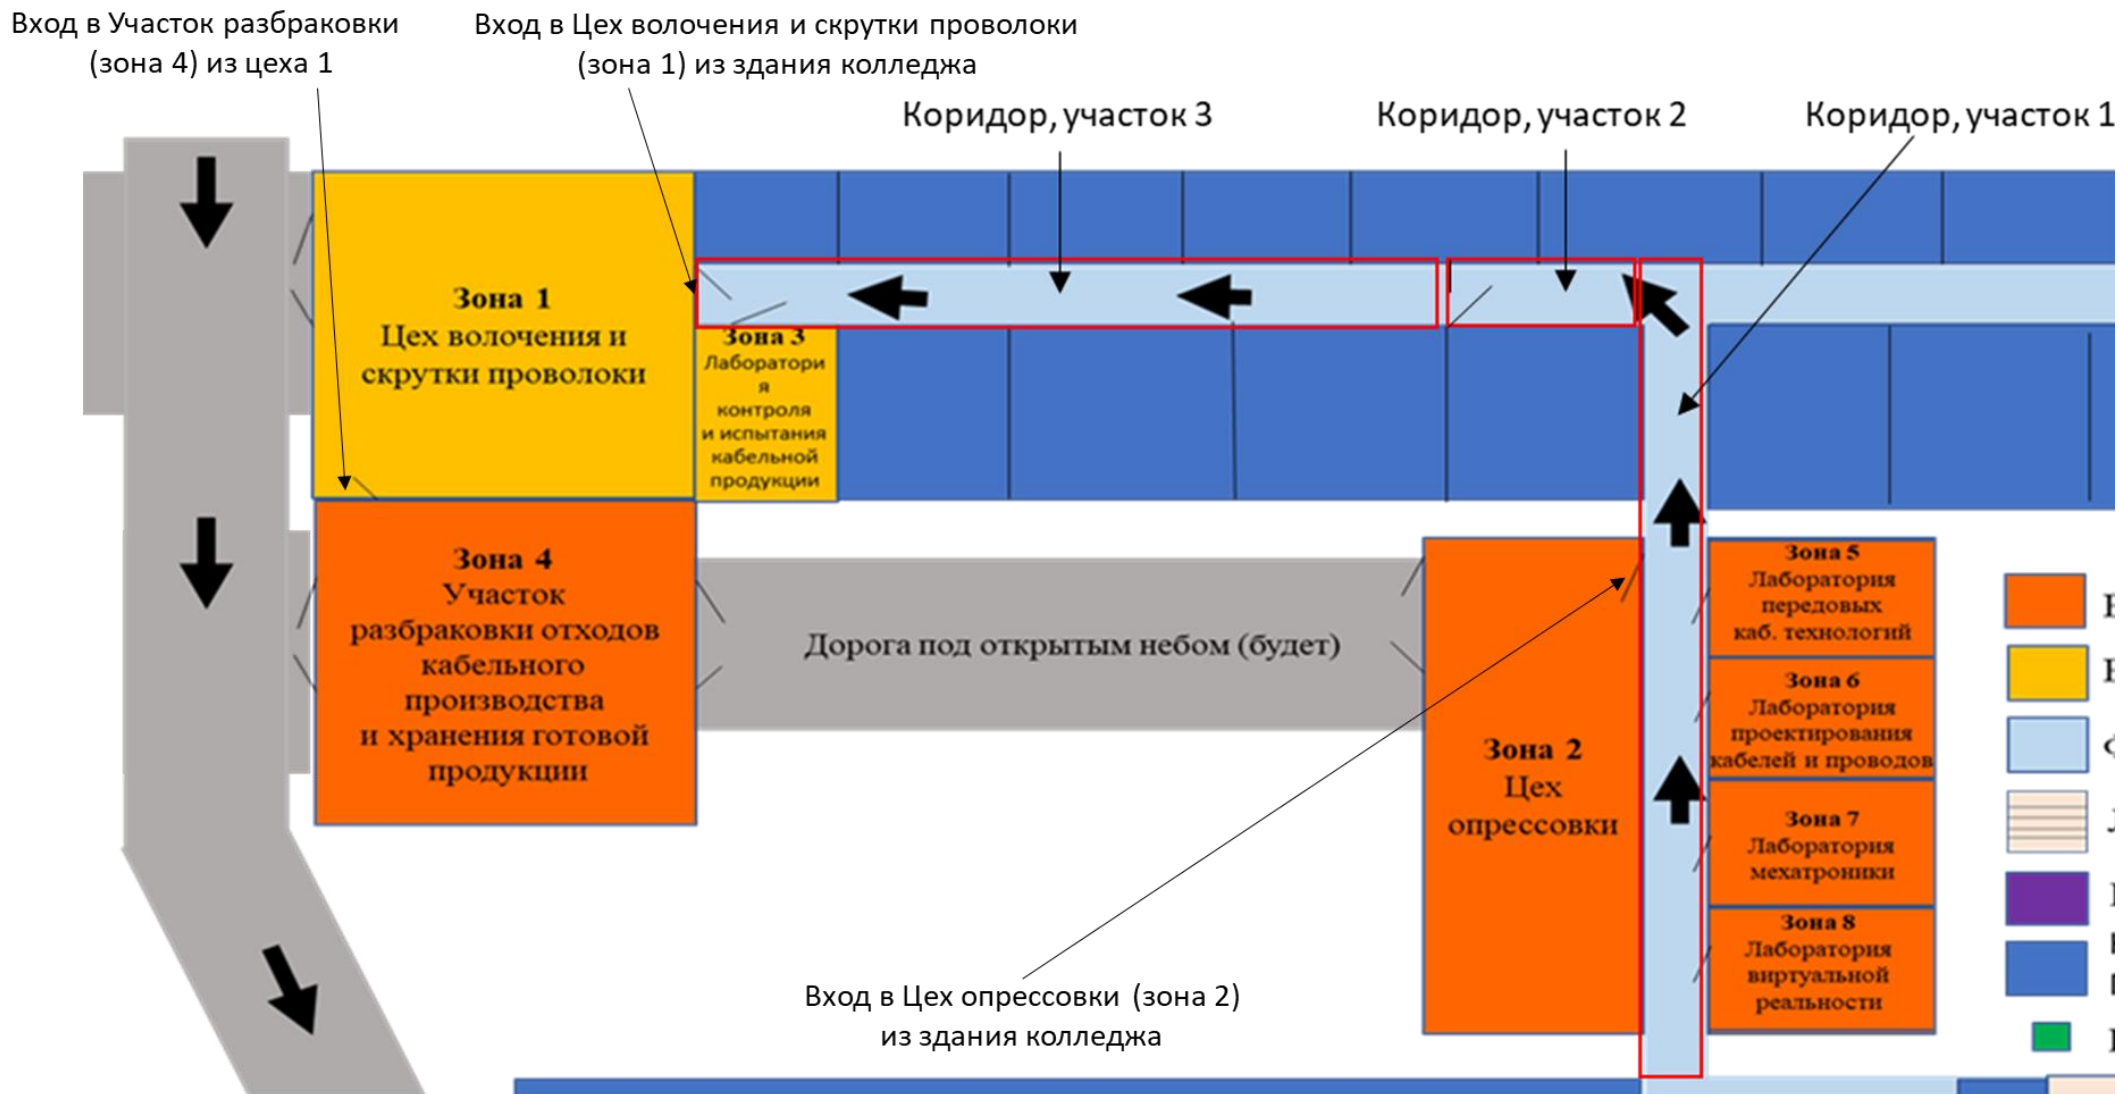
Вход в Участок разбраковки (зона 4) из цеха 1

Вход в Цех волочения и скрутки проволоки (зона 1) из здания колледжа

Коридор, участок 3

Коридор, участок 2

Коридор, участок 1

Зона 1
Цех волочения и скрутки проволоки

Зона 3
Лаборатория контроля и испытания кабельной продукции

Зона 4
Участок разбраковки отходов кабельного производства и хранения готовой продукции

Дорога под открытым небом (будет)

Зона 2
Цех опрессовки

Зона 5
Лаборатория передовых каб. технологий

Зона 6
Лаборатория проектирования кабелей и проводов

Зона 7
Лаборатория мехатроники

Зона 8
Лаборатория виртуальной реальности

Вход в Цех опрессовки (зона 2) из здания колледжа

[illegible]